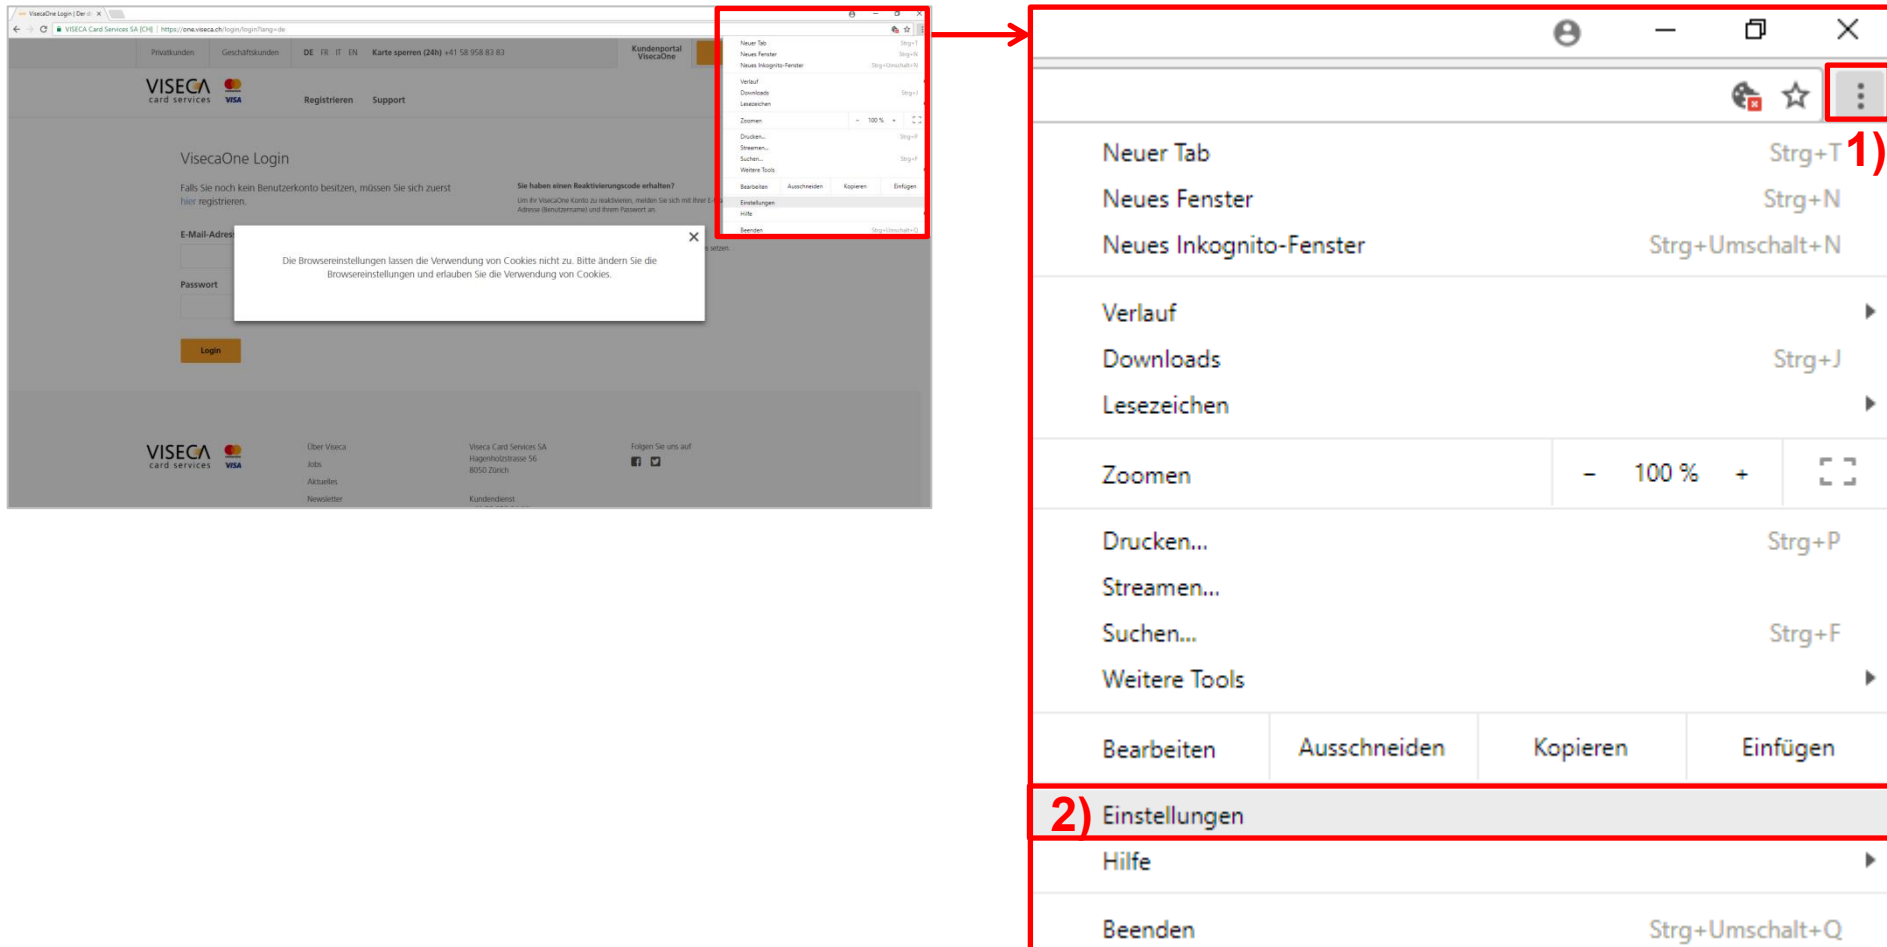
VisecaOne Login | Der di ×

VISECA Card Services SA [CH] | https://one.viseca.ch/login/login?lang=de

Privatkunden Geschäftskunden DE FR IT EN Karte sperren (24h) +41 58 958 83 83

Kundenportal VisecaOne

VISECA card services VISA

Registrieren Support

VisecaOne Login

Falls Sie noch kein Benutzerkonto besitzen, müssen Sie sich zuerst hier registrieren.

Sie haben einen Reaktivierungscode erhalten?

Um Ihr VisecaOne Konto zu reaktivieren, melden Sie sich mit Ihrer E-Mail Adresse (Benutzername) und Ihrem Passwort an.

E-Mail-Adresse

Die Browsereinstellungen lassen die Verwendung von Cookies nicht zu. Bitte ändern Sie die Browsereinstellungen und erlauben Sie die Verwendung von Cookies.

Passwort

Login

VISECA card services VISA

Über Viseca
Jobs
Aktuelles
Newsletter

Viseca Card Services SA
Hagenholzstrasse 56
8050 Zürich

Kundendienst

Folgen Sie uns auf

Neuer Tab Strg+T
Neues Fenster Strg+N
Neues Inkognito-Fenster Strg+Umschalt+N
Verlauf
Downloads Strg+J
Lesezeichen
Zoomen – 100 % +
Drucken... Strg+P
Streamen...
Suchen... Strg+F
Weitere Tools
Bearbeiten Ausschneiden Kopieren Einfügen
Einstellungen
Hilfe
Beenden Strg+Umschalt+Q

1)

2)